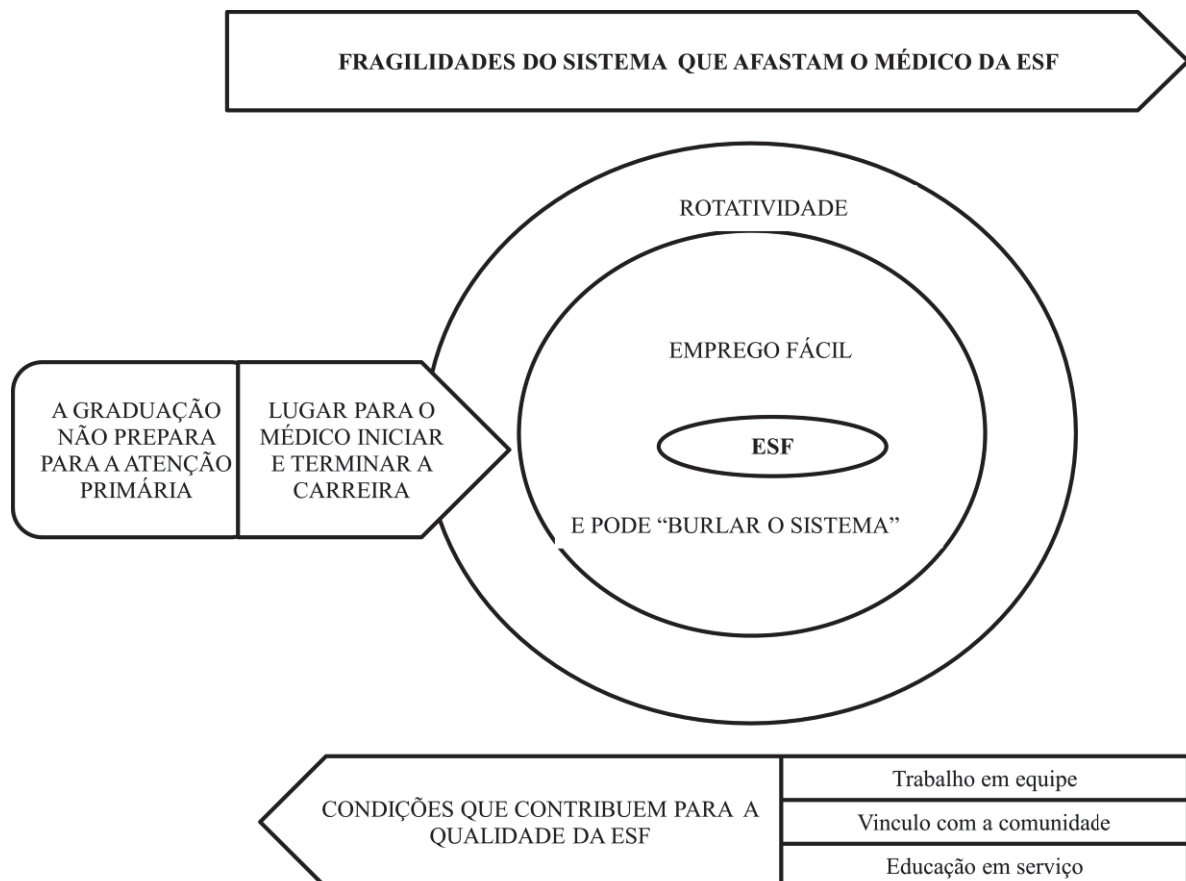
FRAGILIDADES DO SISTEMA QUE AFASTAM O MÉDICO DA ESF

ROTATIVIDADE

EMPREGO FÁCIL

ESF

E PODE "BURLAR O SISTEMA"

A GRADUAÇÃO NÃO PREPARA PARA A ATENÇÃO PRIMÁRIA

LUGAR PARA O MÉDICO INICIAR E TERMINAR A CARREIRA

CONDIÇÕES QUE CONTRIBUEM PARA A QUALIDADE DA ESF

Trabalho em equipe

Vinculo com a comunidade

Educação em serviço